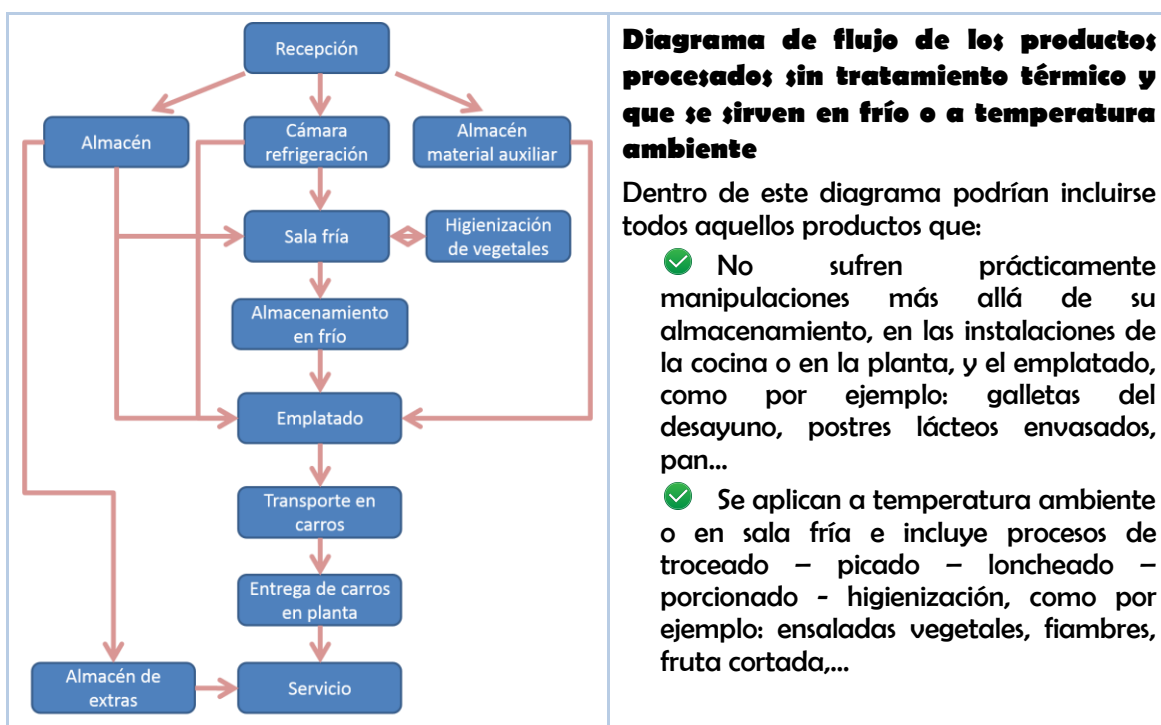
Recepción

Almacén

Cámara refrigeración

Almacén material auxiliar

Sala fría

Higienización de vegetales

Almacenamiento en frío

Emplatado

Transporte en carros

Entrega de carros en planta

Almacén de extras

Servicio

**Diagrama de flujo de los productos procesados sin tratamiento térmico y que se sirven en frío o a temperatura ambiente**

Dentro de este diagrama podrían incluirse todos aquellos productos que:

No sufren prácticamente manipulaciones más allá de su almacenamiento, en las instalaciones de la cocina o en la planta, y el emplatado, como por ejemplo: galletas del desayuno, postres lácteos envasados, pan...

Se aplican a temperatura ambiente o en sala fría e incluye procesos de troceado – picado – loncheado – porcionado - higienización, como por ejemplo: ensaladas vegetales, fiambres, fruta cortada,...